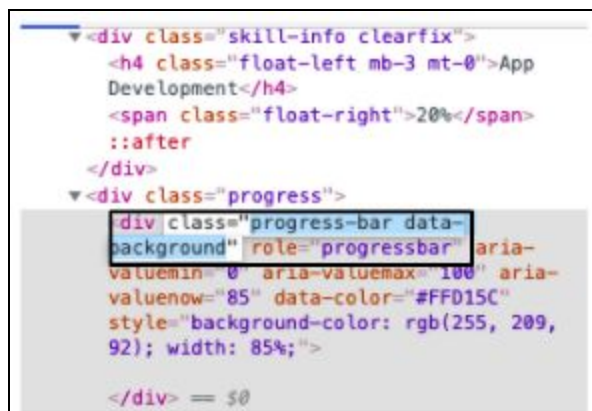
▼<div class="skill-info clearfix">
<h4 class="float-left mb-3 mt-0">App Development</h4>
<span class="float-right">20%</span>
::after
</div>
▼<div class="progress">
<div class="progress-bar data-background" role="progressbar" aria-valuemin="0" aria-valuemax="100" aria-valuenow="85" data-color="#FFD15C" style="background-color: rgb(255, 209, 92); width: 85%;">

</div> == $0